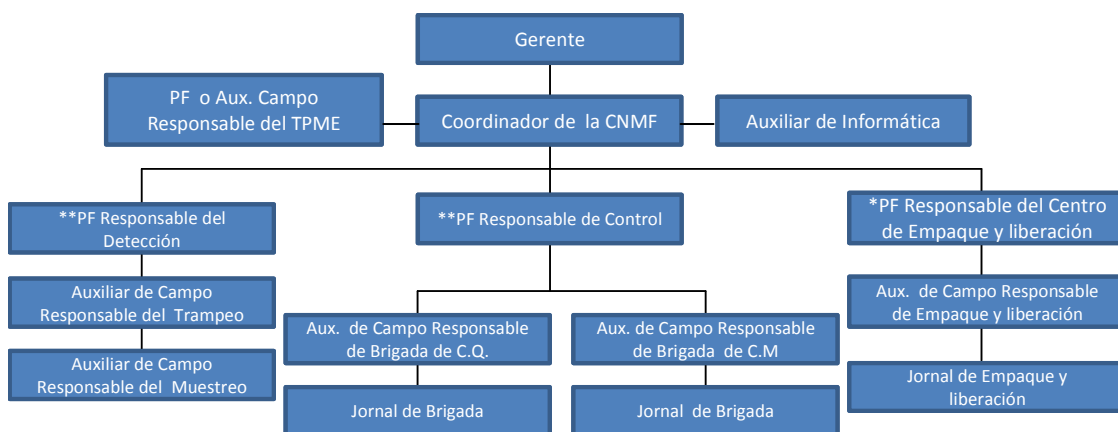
Gerente

PF o Aux. Campo Responsable del TPME

Coordinador de la CNMF

Auxiliar de Informática

**PF Responsable del Detección

Auxiliar de Campo Responsable del Trampeo

Auxiliar de Campo Responsable del Muestreo

**PF Responsable de Control

Aux. de Campo Responsable de Brigada de C.Q.

Jornal de Brigada

Aux. de Campo Responsable de Brigada de C.M

Jornal de Brigada

*PF Responsable del Centro de Empaque y liberación

Aux. de Campo Responsable de Empaque y liberación

Jornal de Empaque y liberación